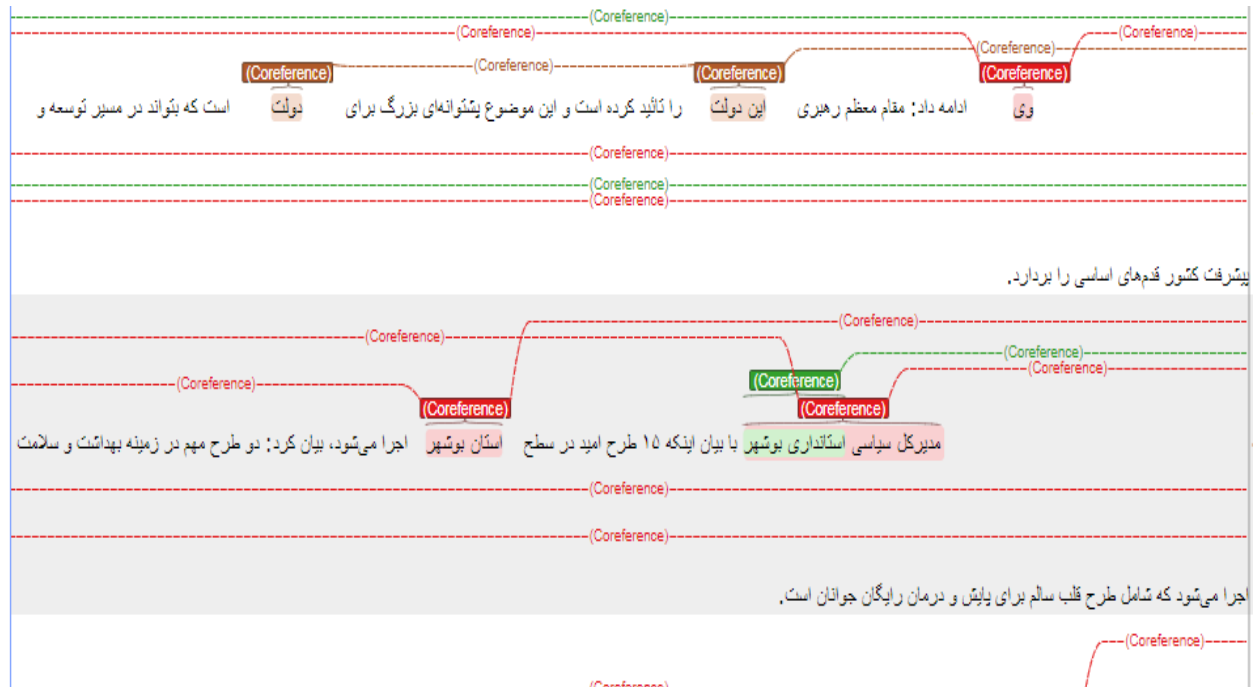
(Coreference)
(Coreference)
(Coreference)
(Coreference)
(Coreference)
(Coreference)
(Coreference)
(Coreference)

وی ادامه داد: مقام معظم رهبری این دولت را تائید کرده است و این موضوع پشتوانه‌ای بزرگ برای دولت است که بتواند در مسیر توسعه و

(Coreference)
(Coreference)
(Coreference)

پیشرفت کشور قدم‌های اساسی را بردارد.

(Coreference)
(Coreference)
(Coreference)
(Coreference)
(Coreference)
(Coreference)
(Coreference)

مدیرکل سیاسی استانداری بوشهر با بیان اینکه ۱۵ طرح امید در سطح استان بوشهر اجرا می‌شود، بیان کرد: دو طرح مهم در زمینه بهداشت و سلامت

(Coreference)
(Coreference)

اجرا می‌شود که شامل طرح قلب سالم برای پایش و درمان رایگان جوانان است.

(Coreference)
(Coreference)